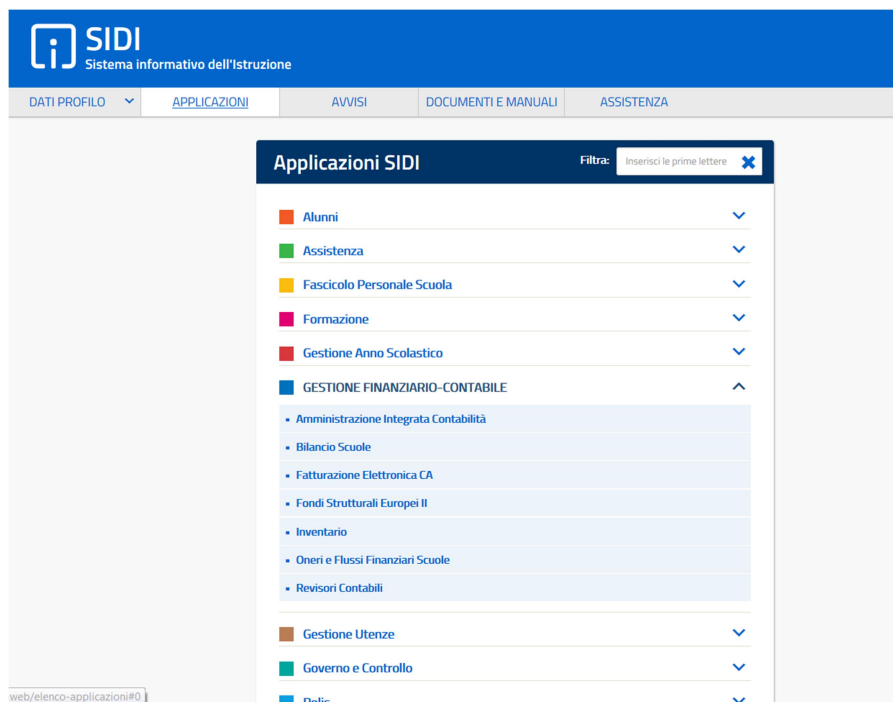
SIDI
Sistema informativo dell'Istruzione

DATI PROFILO
APPLICAZIONI
AVVISI
DOCUMENTI E MANUALI
ASSISTENZA

Applicazioni SIDI
Filtra: Inserisci le prime lettere

Alunni
Assistenza
Fascicolo Personale Scuola
Formazione
Gestione Anno Scolastico
GESTIONE FINANZIARIO-CONTABILE
- Amministrazione Integrata Contabilità
- Bilancio Scuole
- Fatturazione Elettronica CA
- Fondi Strutturali Europei II
- Inventario
- Oneri e Flussi Finanziari Scuole
- Revisori Contabili
Gestione Utenze
Governo e Controllo
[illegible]

web/elenco-applicazioni#0